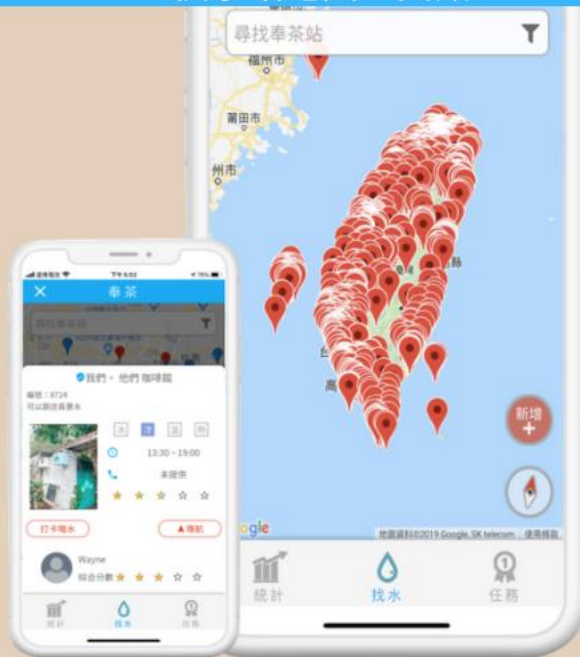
尋找奉茶站

福州市

莆田市

州市

新增

+

ogle

地圖資料©2019 Google, SK telecom 使用條款

統計 找水 任務

奉茶

尋找奉茶站

我們・他們 咖啡館

編號：8724

可以跟店員要水

13:30 ~ 19:00

未提供

打卡喝水

導航

Wayne

綜合分數

統計 找水 任務